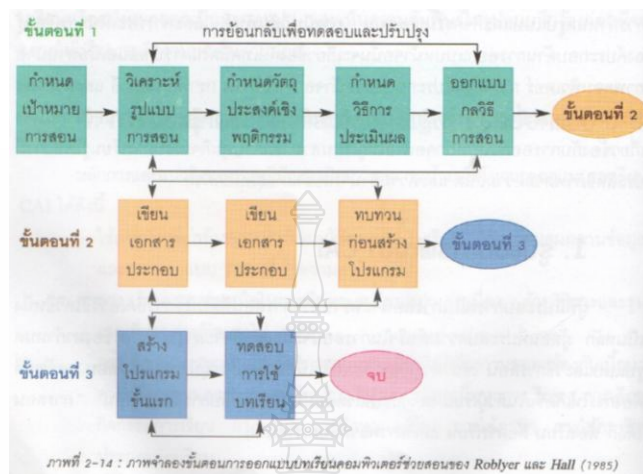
ขั้นตอนที่ 1

การย้อนกลับเพื่อทดสอบและปรับปรุง

กำหนดเป้าหมายการสอน

วิเคราะห์รูปแบบการสอน

กำหนดวัตถุประสงค์เชิงพฤติกรรม

กำหนดวิธีการประเมินผล

ออกแบบกลวิธีการสอน

ขั้นตอนที่ 2

ขั้นตอนที่ 2

เขียนเอกสารประกอบ

เขียนเอกสารประกอบ

ทบทวนก่อนสร้างโปรแกรม

ขั้นตอนที่ 3

ขั้นตอนที่ 3

สร้างโปรแกรมขั้นแรก

ทดลองการใช้บทเรียน

จบ

ภาพที่ 2-14 : ภาพจำลองขั้นตอนการออกแบบบทเรียนคอมพิวเตอร์ช่วยสอนของ Roblyer และ Hall (1985)